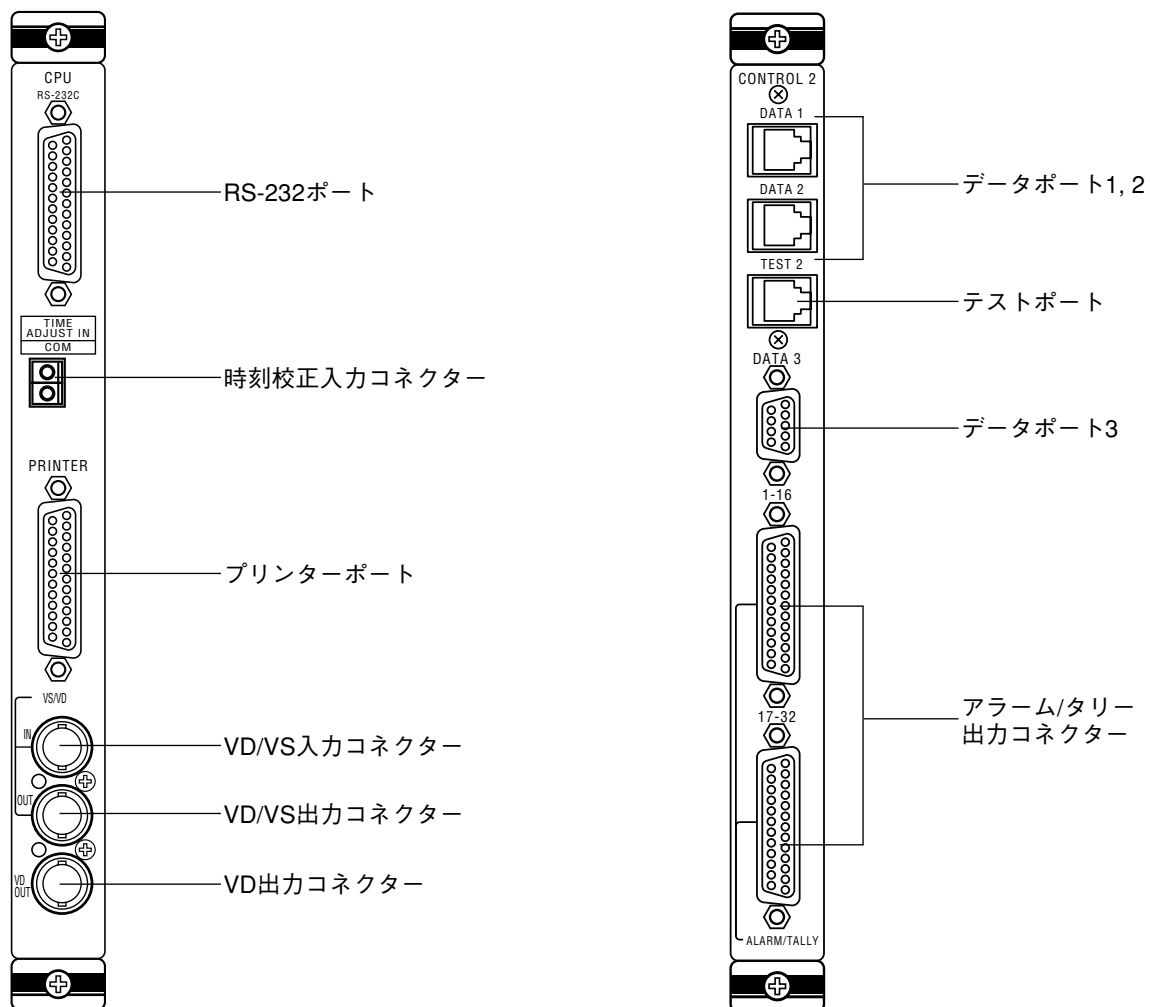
CPU
RS-232C

RS-232ポート

TIME ADJUST IN
COM

時刻校正入力コネクター

PRINTER

プリンターポート

VS/VD
IN

VD/VS入力コネクター

OUT

VD/VS出力コネクター

VD OUT

VD出力コネクター

CONTROL 2
DATA 1
DATA 2

データポート1, 2

TEST 2

テストポート

DATA 3

データポート3

1-16

17-32

アラーム/タリー
出力コネクター

ALARM/TALLY